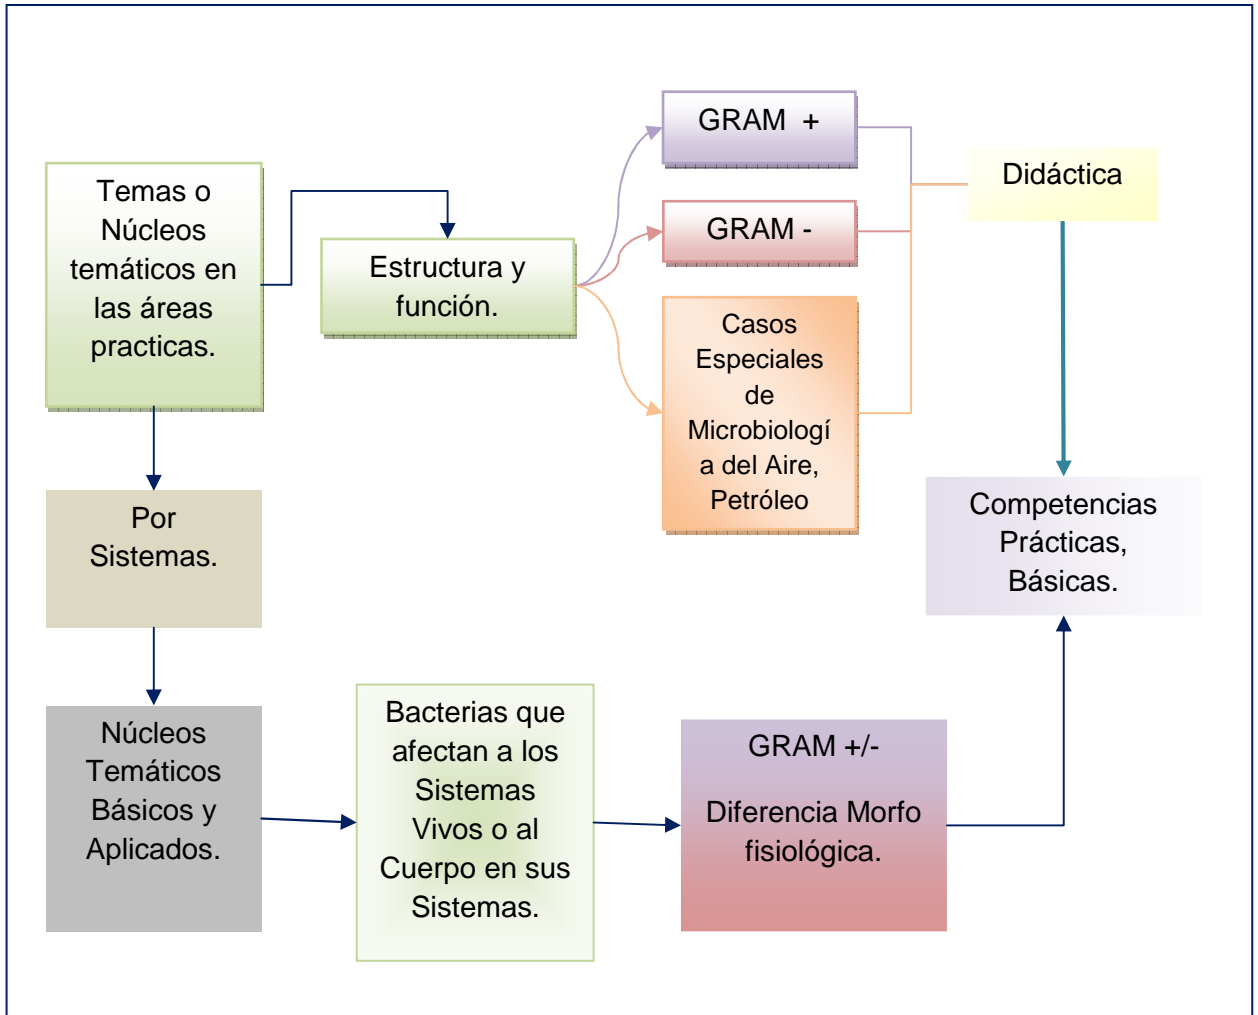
Temas o Núcleos temáticos en las áreas practicas.

Estructura y función.

GRAM +

GRAM -

Casos Especiales de Microbiología del Aire, Petróleo

Didáctica

Por Sistemas.

Competencias Prácticas, Básicas.

Núcleos Temáticos Básicos y Aplicados.

Bacterias que afectan a los Sistemas Vivos o al Cuerpo en sus Sistemas.

GRAM +/-

Diferencia Morfo fisiológica.